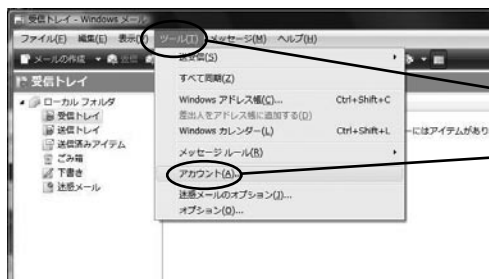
受信トレイ - Windows メール

ファイル(E) 編集(E) 表示(V) ツール(T) メッセージ(M) ヘルプ(H)

メールの作成

受信トレイ

ローカル フォルダ
受信トレイ
送信トレイ
送信済みアイテム
ごみ箱
下書き
迷惑メール

送受信(S)
すべて同期(Z)
Windows アドレス帳(C)... Ctrl+Shift+C
差出人をアドレス帳に追加する(D)
Windows カレンダー(L) Ctrl+Shift+L
メッセージ ルール(R)
アカウント(A)...
迷惑メールのオプション(J)...
オプション(O)...

にはアイテムがあり